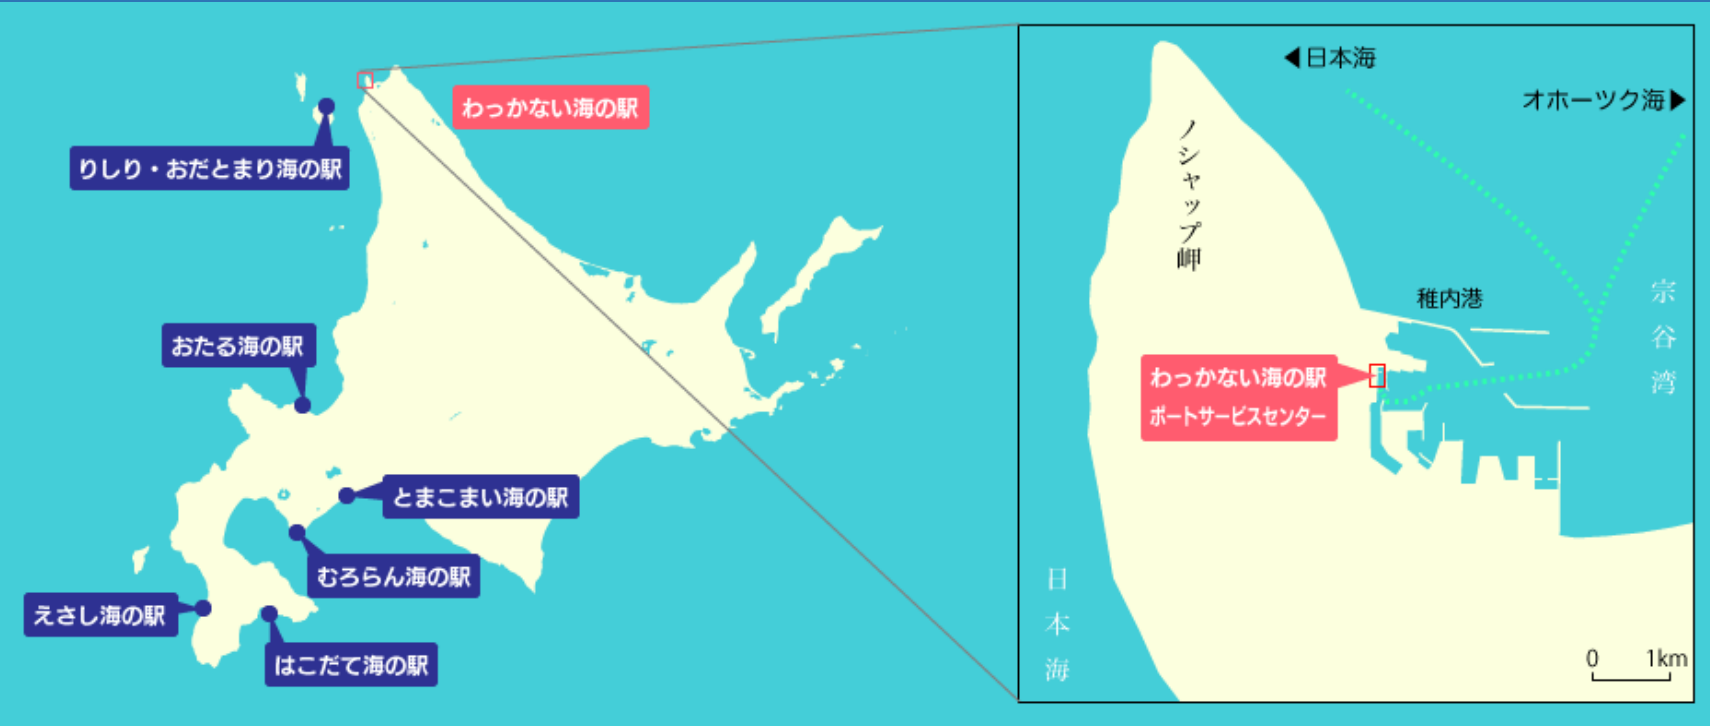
わっかない海の駅

りしり・おだとまり海の駅

おたる海の駅

とまこまい海の駅

むろらん海の駅

えさし海の駅

はこだて海の駅

◀日本海

オホーツク海▶

ノシャップ岬

稚内港

宗谷湾

わっかない海の駅
ポートサービスセンター

日本海

0 1km